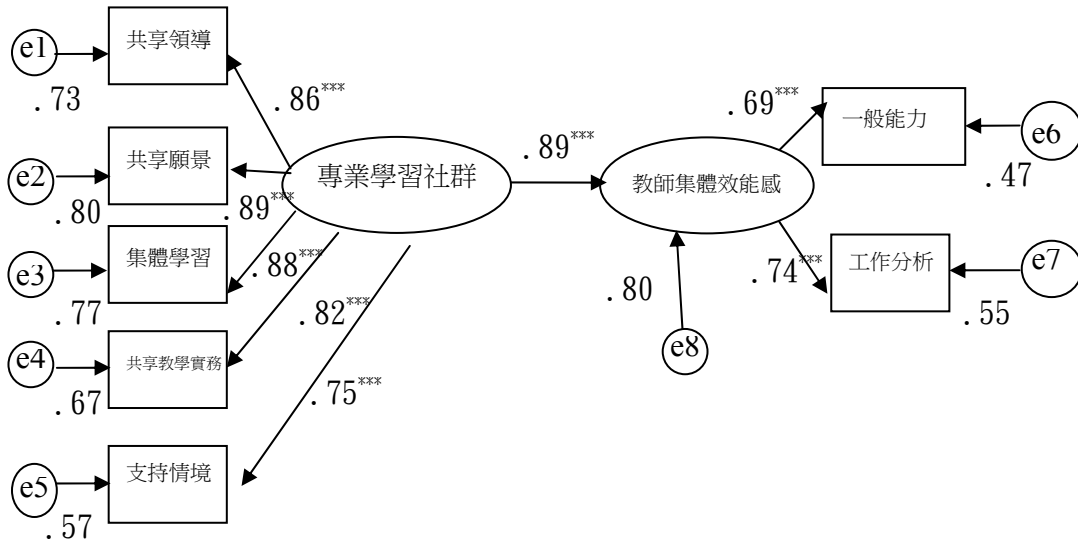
e1
共享領導
.73
.86***
e2
共享願景
.80
.89***
e3
集體學習
.77
.88***
e4
共享教學實務
.67
.82***
.75***
e5
支持情境
.57
專業學習社群
.89***
教師集體效能感
.80
e8
.69***
一般能力
e6
.47
.74***
工作分析
e7
.55